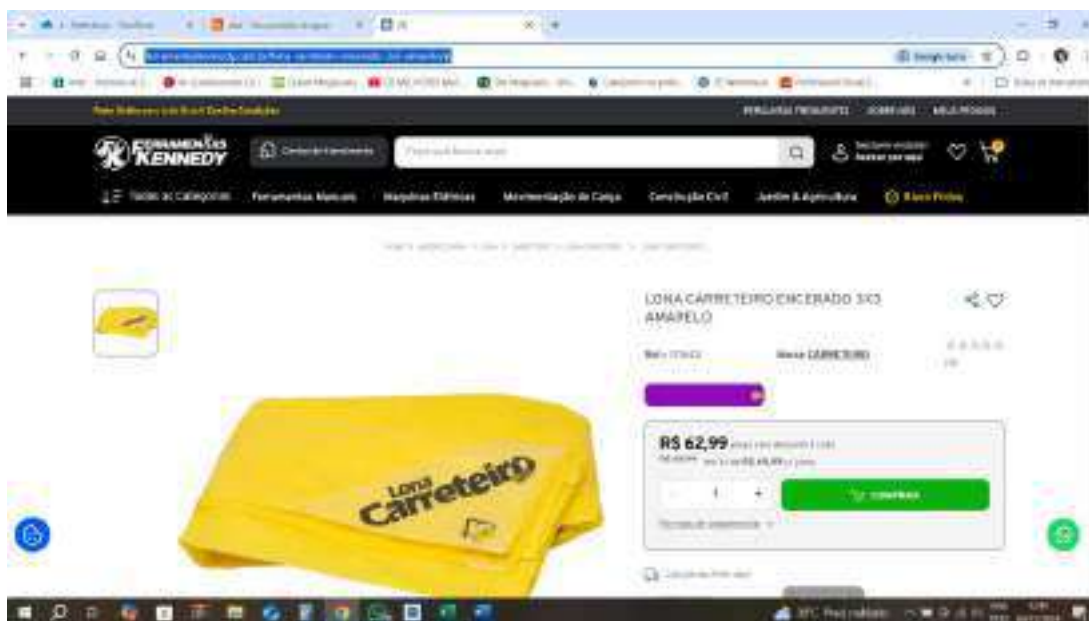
FERRAMENTAS KENNEDY

Central de Atendimento

Todas as Categorias  Ferramentas Manuais  Máquinas Elétricas  Movimentação de Carga  Construção Civil  Jardim & Agricultura

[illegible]

LONA CARRETEIRO ENCERADO 3X3 AMARELO

Marca: CARRETEIRO

R$ 62,99 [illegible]

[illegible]

1

COMPRAR

Lona Carreteiro

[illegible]